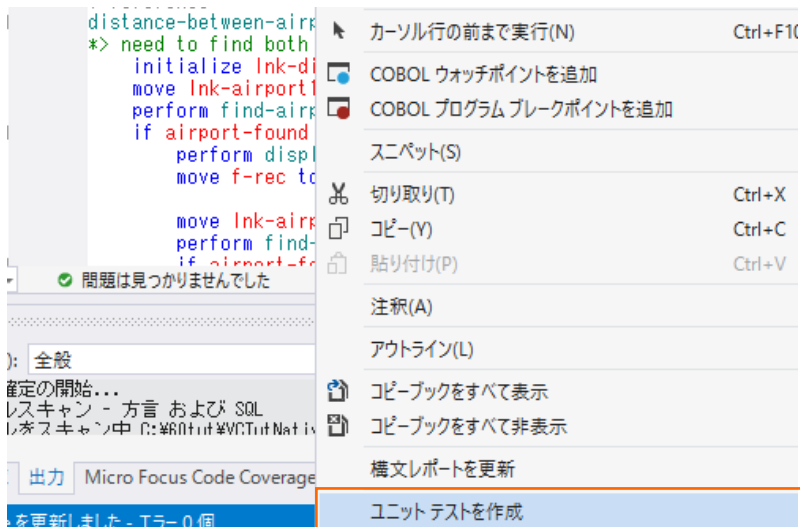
distance-between-airp
*> need to find both
initialize lnk-di
move lnk-airport1
perform find-airp
if airport-found
perform displ
move f-rec to

move lnk-airp
perform find-
if airport-fo

問題は見つかりませんでした

): 全般
確定の開始...
ルスキャン - 方言 および SQL
ル依存スキャン中 C:¥60tut¥VCTutNativ

出力 Micro Focus Code Coverage

を更新しました - エラー 0 個

カーソル行の前まで実行(N) Ctrl+F10
COBOL ウォッチポイントを追加
COBOL プログラム ブレークポイントを追加
スニペット(S)
切り取り(T) Ctrl+X
コピー(Y) Ctrl+C
貼り付け(P) Ctrl+V
注釈(A)
アウトライン(L)
コピーブックをすべて表示
コピーブックをすべて非表示
構文レポートを更新
ユニット テストを作成